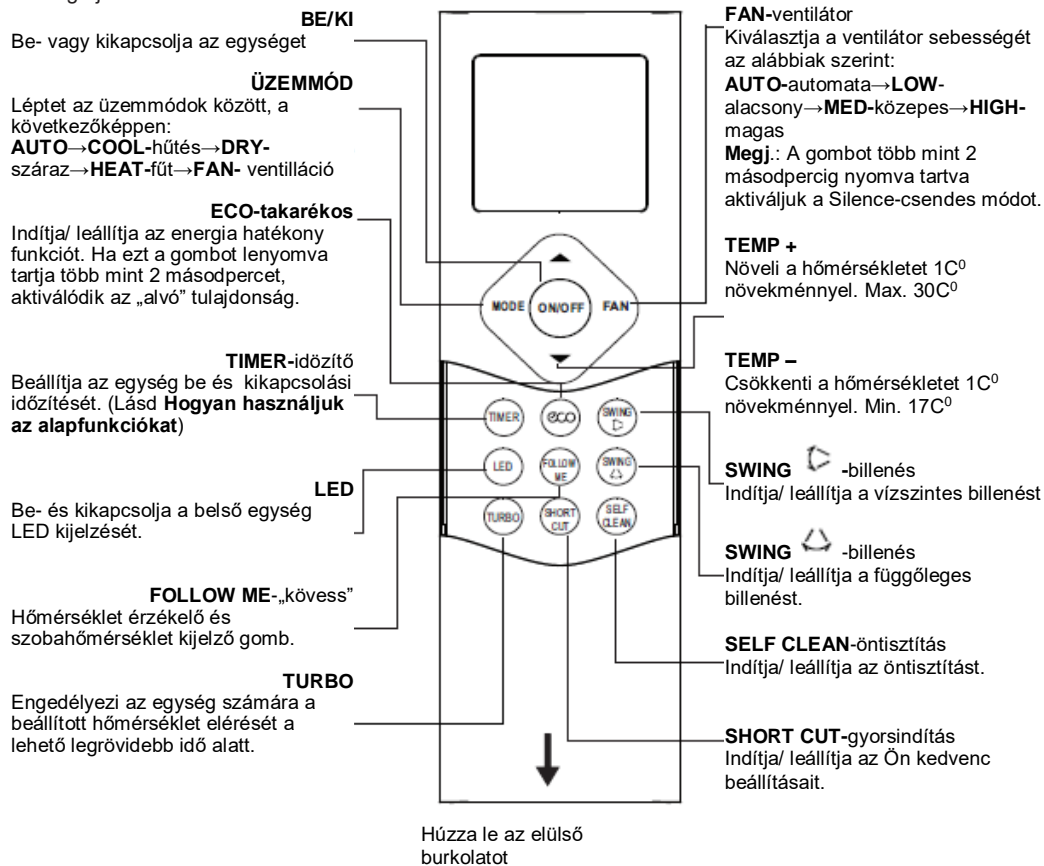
**BE/KI**
Be- vagy kikapcsolja az egységet

**ÜZEMMÓD**
Léptet az üzemmódok között, a következőképpen:
**AUTO**→**COOL-**hűtés→**DRY-**száraz→**HEAT-**fűt→**FAN-** ventilláció

**ECO-takarékos**
Indítja/ leállítja az energia hatékony funkciót. Ha ezt a gombot lenyomva tartja több mint 2 másodpercet, aktiválódik az „alvó" tulajdonság.

**TIMER-**időzítő
Beállítja az egység be és kikapcsolási időzítését. (Lásd **Hogyan használjuk az alapfunkciókat**)

**LED**
Be- és kikapcsolja a belső egység LED kijelzését.

**FOLLOW ME**-„kövess"
Hőmérséklet érzékelő és szobahőmérséklet kijelző gomb.

**TURBO**
Engedélyezi az egység számára a beállított hőmérséklet elérését a lehető legrövidebb idő alatt.

MODE
ON/OFF
FAN
TIMER
ECO
SWING
LED
FOLLOW ME
SWING
TURBO
SHORT CUT
SELF CLEAN

**FAN-**ventilátor
Kiválasztja a ventilátor sebességét az alábbiak szerint:
**AUTO-**automata→**LOW-**alacsony→**MED-**közepes→**HIGH-**magas
**Megj**.: A gombot több mint 2 másodpercig nyomva tartva aktiváljuk a Silence-csendes módot.

**TEMP +**
Növeli a hőmérsékletet 1C$^0$ növekménnyel. Max. 30C$^0$

**TEMP –**
Csökkenti a hőmérsékletet 1C$^0$ növekménnyel. Min. 17C$^0$

**SWING** **-**billenés
Indítja/ leállítja a vízszintes billenést

**SWING** -billenés
Indítja/ leállítja a függőleges billenést.

**SELF CLEAN**-öntisztítás
Indítja/ leállítja az öntisztítást.

**SHORT CUT-**gyorsindítás
Indítja/ leállítja az Ön kedvenc beállításait.

Húzza le az elülső burkolatot